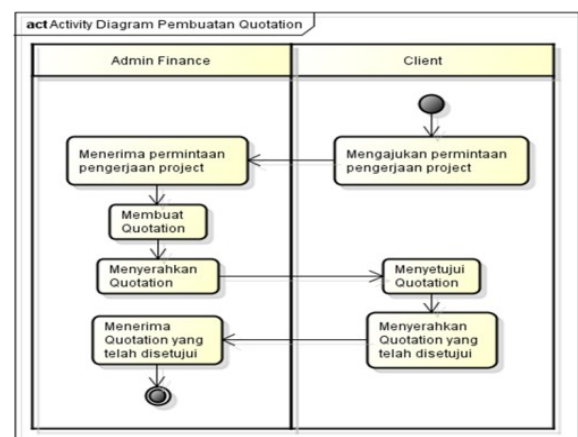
act Activity Diagram Pembuatan Quotation

Admin Finance

Client

Mengajukan permintaan pengerjaan project

Menerima permintaan pengerjaan project

Membuat Quotation

Menyerahkan Quotation

Menyetujui Quotation

Menyerahkan Quotation yang telah disetujui

Menerima Quotation yang telah disetujui